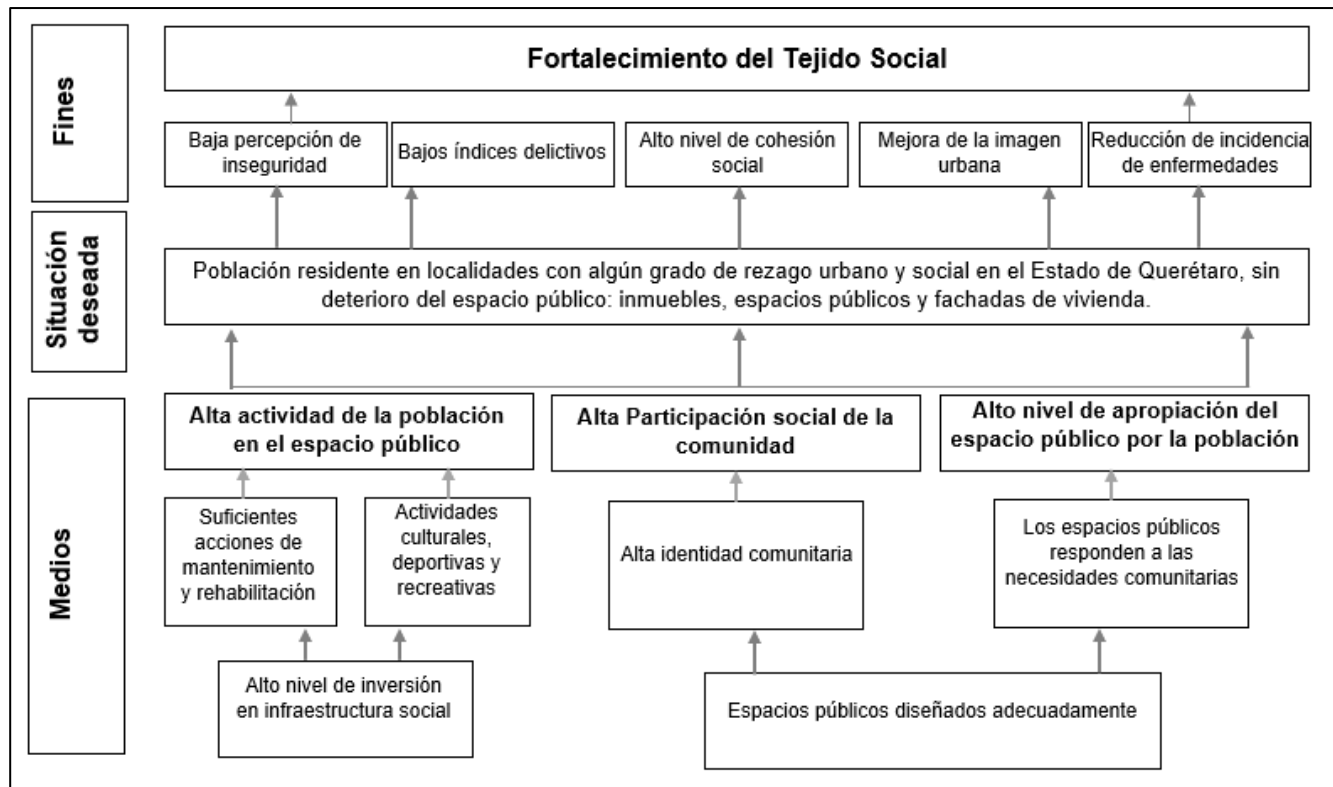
Fines

Fortalecimiento del Tejido Social

Baja percepción de inseguridad

Bajos índices delictivos

Alto nivel de cohesión social

Mejora de la imagen urbana

Reducción de incidencia de enfermedades

Situación deseada

Población residente en localidades con algún grado de rezago urbano y social en el Estado de Querétaro, sin deterioro del espacio público: inmuebles, espacios públicos y fachadas de vivienda.

Medios

Alta actividad de la población en el espacio público

Alta Participación social de la comunidad

Alto nivel de apropiación del espacio público por la población

Suficientes acciones de mantenimiento y rehabilitación

Actividades culturales, deportivas y recreativas

Alta identidad comunitaria

Los espacios públicos responden a las necesidades comunitarias

Alto nivel de inversión en infraestructura social

Espacios públicos diseñados adecuadamente